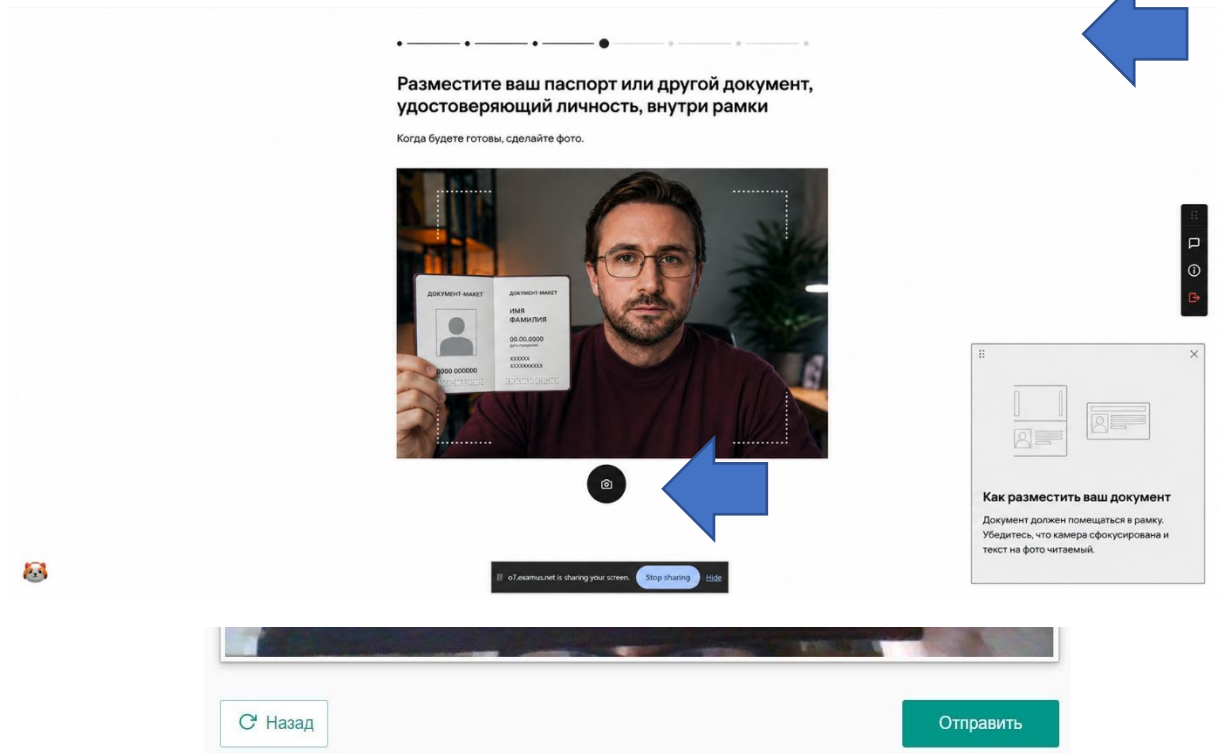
Разместите ваш паспорт или другой документ, удостоверяющий личность, внутри рамки

Когда будете готовы, сделайте фото.

ДОКУМЕНТ-МАКЕТ

ДОКУМЕНТ-МАКЕТ

ИМЯ
ФАМИЛИЯ

00.00.0000

XXXXXX
XXXXXXXXXX

0000 000000

Как разместить ваш документ

Документ должен помещаться в рамку. Убедитесь, что камера сфокусирована и текст на фото читаемый.

o7.examus.net is sharing your screen. Stop sharing Hide

Назад

Отправить